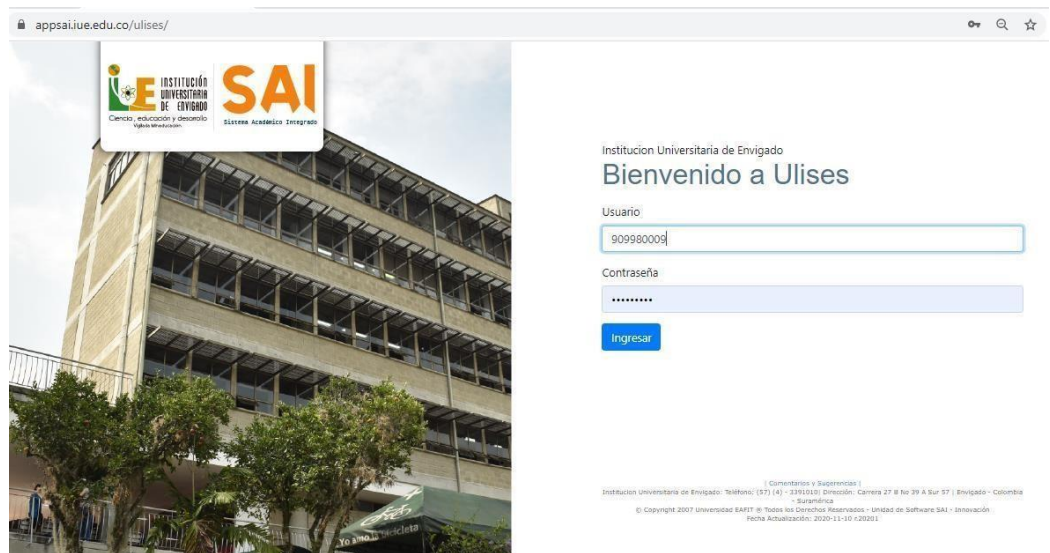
appsai.iue.edu.co/ulises/

IUE INSTITUCIÓN UNIVERSITARIA DE ENVIGADO
Ciencia, educación y desarrollo
Vigilada Mineducación

SAI
Sistema Académico Integrado

Institucion Universitaria de Envigado
Bienvenido a Ulises

Usuario
909980009

Contraseña
•••••••••

Ingresar

| Comentarios y Sugerencias |
Institucion Universitaria de Envigado: Telefono: (57) (4) - 3391010| Dirección: Carrera 27 B No 39 A Sur 57 | Envigado - Colombia - Suramérica
© Copyright 2007 Universidad EAFIT ® Todos los Derechos Reservados - Unidad de Software SAI - Innovación
Fecha Actualización: 2020-11-10 r.20201

Yo amo la bicicleta